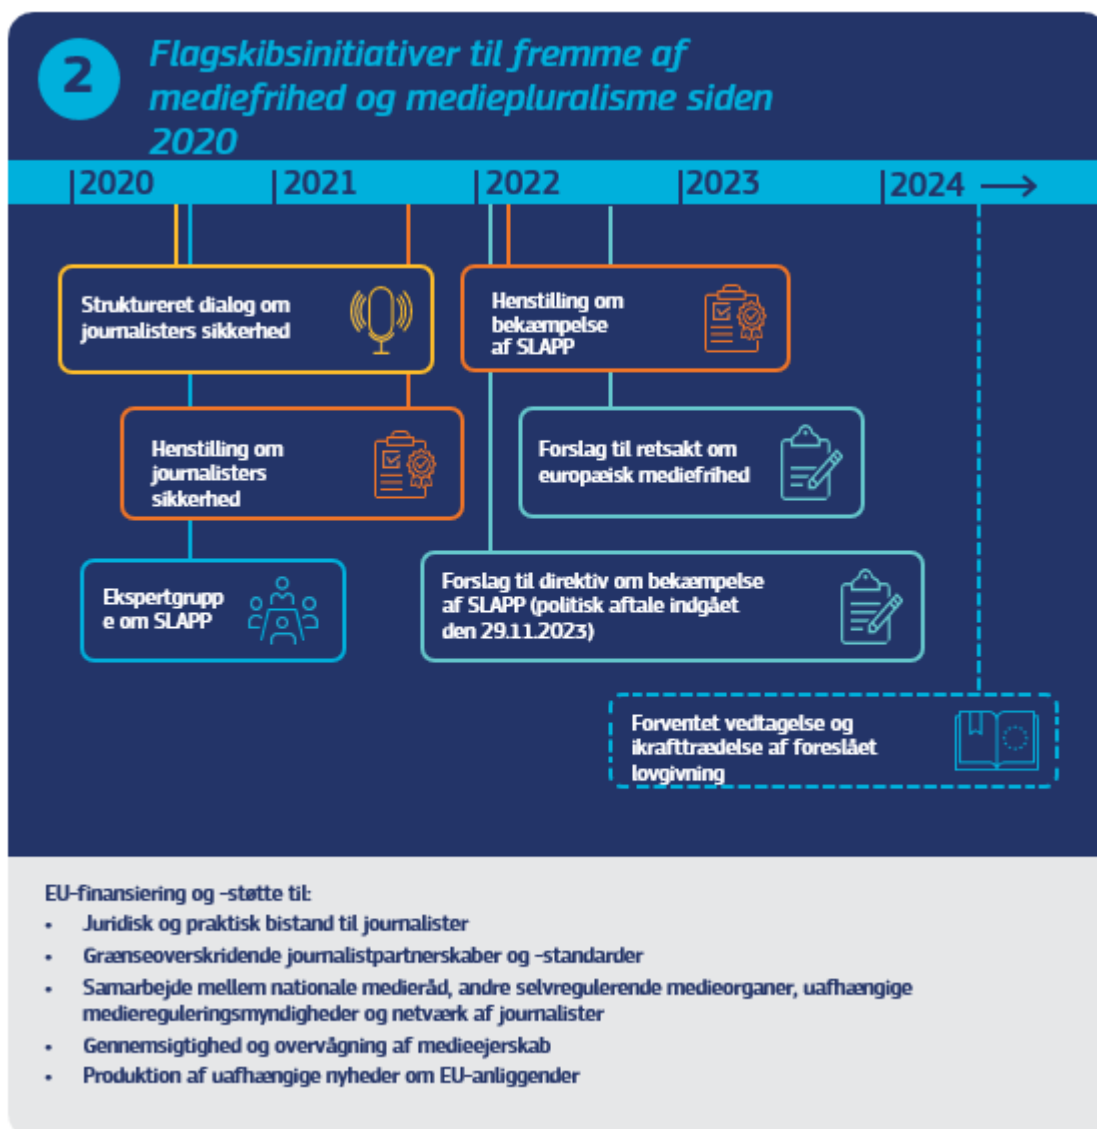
2

Flagskibsinitiativer til fremme af mediefrihed og mediepluralisme siden 2020

2020 2021 2022 2023 2024

Struktureret dialog om journalisters sikkerhed

Henstilling om bekæmpelse af SLAPP

Henstilling om journalisters sikkerhed

Forslag til retsakt om europæisk mediefrihed

Ekspertgrupp e om SLAPP

Forslag til direktiv om bekæmpelse af SLAPP (politisk aftale indgået den 29.11.2023)

Forventet vedtagelse og ikrafttrædelse af foreslået lovgivning

EU-finansiering og -støtte til:
- Juridisk og praktisk bistand til journalister
- Grænseoverskridende journalistpartnerskaber og -standarder
- Samarbejde mellem nationale medieråd, andre selvregulerende medieorganer, uafhængige mediereguleringsmyndigheder og netværk af journalister
- Gennemsigtighed og overvågning af medieejerskab
- Produktion af uafhængige nyheder om EU-anliggender